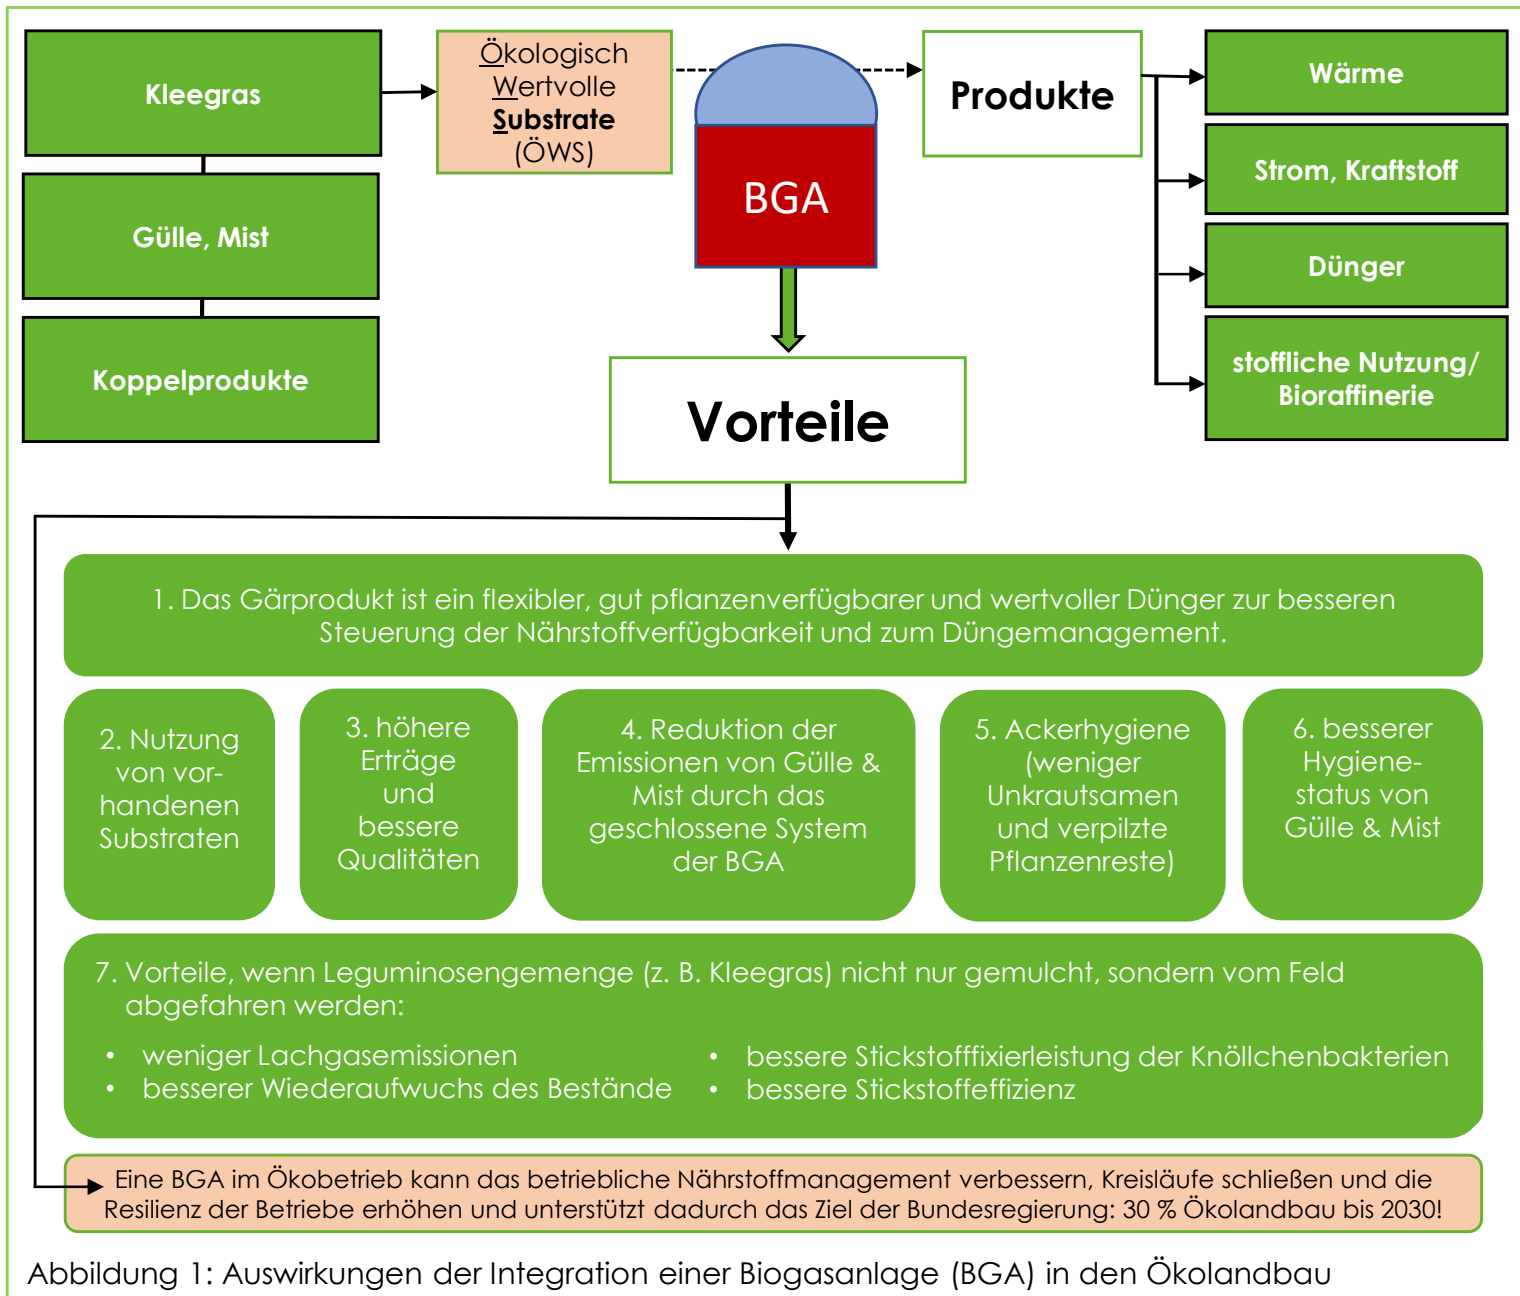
Kleegras

Gülle, Mist

Koppelprodukte

Ökologisch Wertvolle Substrate (ÖWS)

BGA

Produkte

Wärme

Strom, Kraftstoff

Dünger

stoffliche Nutzung/ Bioraffinerie

Vorteile

1. Das Gärprodukt ist ein flexibler, gut pflanzenverfügbarer und wertvoller Dünger zur besseren Steuerung der Nährstoffverfügbarkeit und zum Düngemanagement.

2. Nutzung von vorhandenen Substraten

3. höhere Erträge und bessere Qualitäten

4. Reduktion der Emissionen von Gülle & Mist durch das geschlossene System der BGA

5. Ackerhygiene (weniger Unkrautsamen und verpilzte Pflanzenreste)

6. besserer Hygienestatus von Gülle & Mist

7. Vorteile, wenn Leguminosengemenge (z. B. Kleegras) nicht nur gemulcht, sondern vom Feld abgefahren werden:

• weniger Lachgasemissionen
• besserer Wiederaufwuchs des Bestände
• bessere Stickstofffixierleistung der Knöllchenbakterien
• bessere Stickstoffeffizienz

Eine BGA im Ökobetrieb kann das betriebliche Nährstoffmanagement verbessern, Kreisläufe schließen und die Resilienz der Betriebe erhöhen und unterstützt dadurch das Ziel der Bundesregierung: 30 % Ökolandbau bis 2030!

Abbildung 1: Auswirkungen der Integration einer Biogasanlage (BGA) in den Ökolandbau